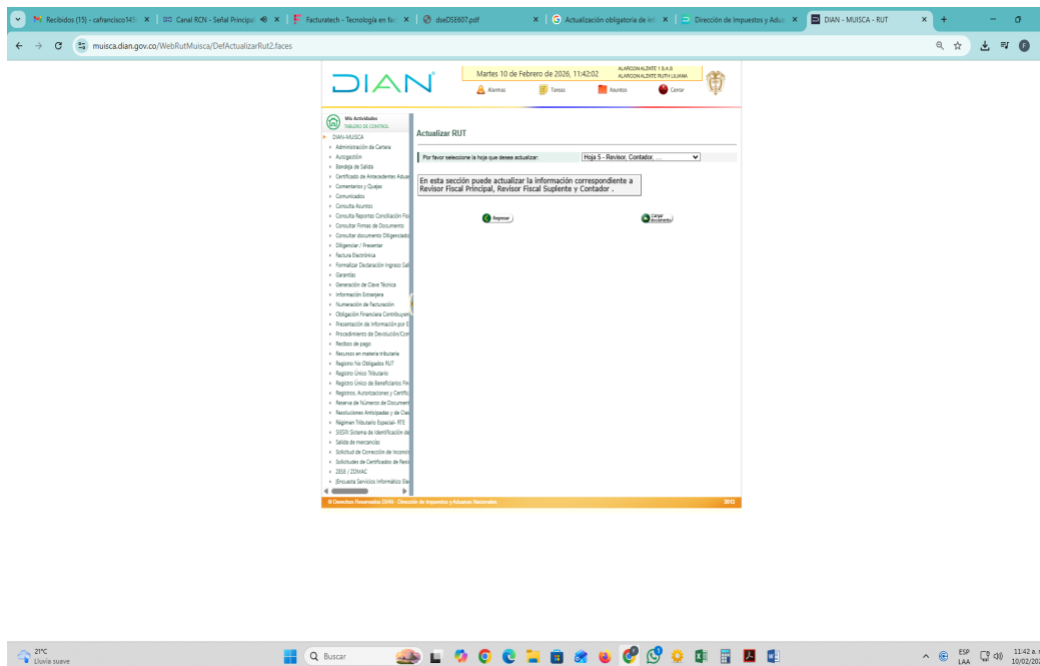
Recibidos (15) - cafrancisco141 ×
Canal RCN - Señal Principal ×
Facturatech - Tecnología en fac ×
dseDSE607.pdf ×
Actualización obligatoria de inf ×
Dirección de Impuestos y Adua ×
DIAN - MUISCA - RUT ×

muisca.dian.gov.co/WebRutMuisca/DefActualizarRut2.faces

DIAN

Martes 10 de Febrero de 2026, 11:42:02
ALARCON ALZATE Y S.A.S
ALARCON ALZATE RUTH LILIANA

Alarmas
Tareas
Asuntos
Cerrar

Mis Actividades
TABLERO DE CONTROL
DIAN-MUISCA
Administración de Cartera
Autogestión
Bandeja de Salida
Certificado de Antecedentes Adua
Comentarios y Quejas
Comunicados
Consulta Asuntos
Consulta Reportes Conciliación Fis
Consultar Firmas de Documento
Consultar documento Diligenciado
Diligenciar / Presentar
Factura Electrónica
Formalizar Declaración Ingreso Sal
Garantías
Generación de Clave Técnica
Información Exógena
Numeración de Facturación
Obligación Financiera Contribuyen
Presentación de Información por E
Procedimiento de Devolución/Com
Recibos de pago
Recursos en materia tributaria
Registro No Obligados RUT
Registro Único Tributario
Registro Único de Beneficiarios Fin
Registros, Autorizaciones y Certific
Reserva de Número de Document
Resoluciones Anticipadas y de Clas
Régimen Tributario Especial- RTE
SIIDJ Sistema de Identificación de
Salida de mercancías
Solicitud de Corrección de Inconsi
Solicitudes de Certificados de Resi
ZESE / ZOMAC
iEncuesta Servicios Informático Ele

Actualizar RUT

Por favor seleccione la hoja que desea actualizar:
Hoja 5 - Revisor, Contador ...

En esta sección puede actualizar la información correspondiente a Revisor Fiscal Principal, Revisor Fiscal Suplente y Contador .

Regresar
Cargar Documento

© Derechos Reservados DIAN - Dirección de Impuestos y Aduanas Nacionales
2013

21°C
Lluvia suave
Buscar
ESP
LAA
11:42 a. m.
10/02/202